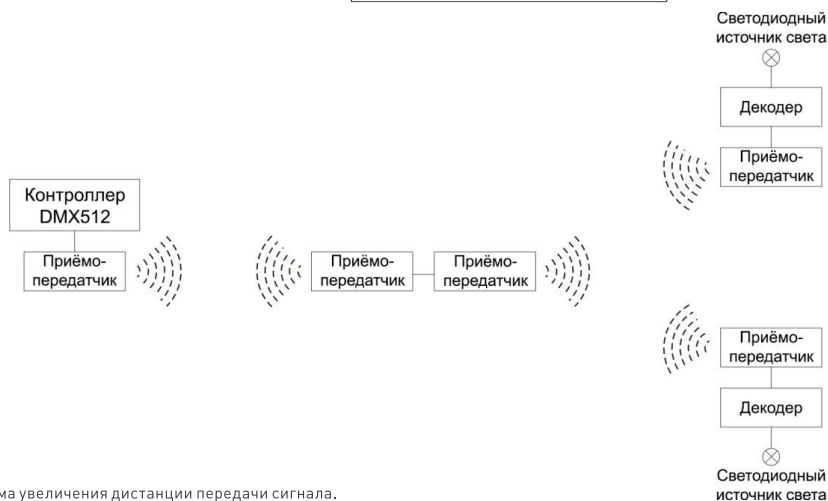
Светодиодный источник света

Декодер

Приёмо-передатчик

Контроллер DMX512

Приёмо-передатчик

Приёмо-передатчик

Приёмо-передатчик

Приёмо-передатчик

Декодер

Светодиодный источник света

ма увеличения дистанции передачи сигнала.